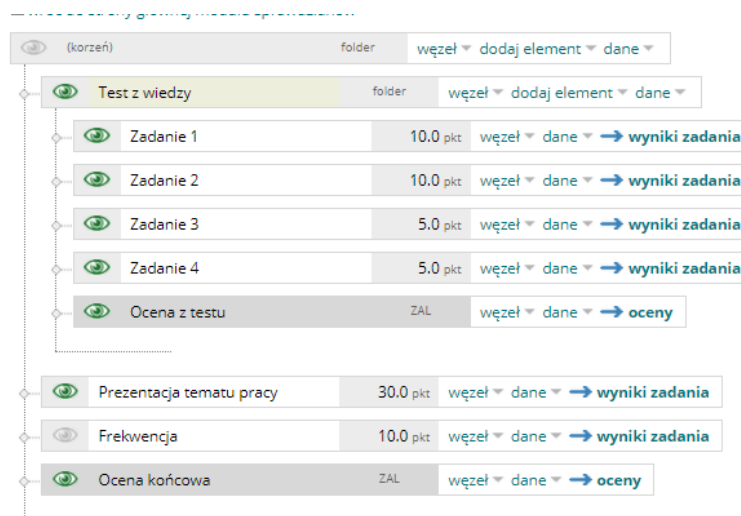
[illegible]

(korzeń) folder węzeł dodaj element dane

Test z wiedzy folder węzeł dodaj element dane

Zadanie 1 10.0 pkt węzeł dane → wyniki zadania

Zadanie 2 10.0 pkt węzeł dane → wyniki zadania

Zadanie 3 5.0 pkt węzeł dane → wyniki zadania

Zadanie 4 5.0 pkt węzeł dane → wyniki zadania

Ocena z testu ZAL węzeł dane → oceny

Prezentacja tematu pracy 30.0 pkt węzeł dane → wyniki zadania

Frekwencja 10.0 pkt węzeł dane → wyniki zadania

Ocena końcowa ZAL węzeł dane → oceny